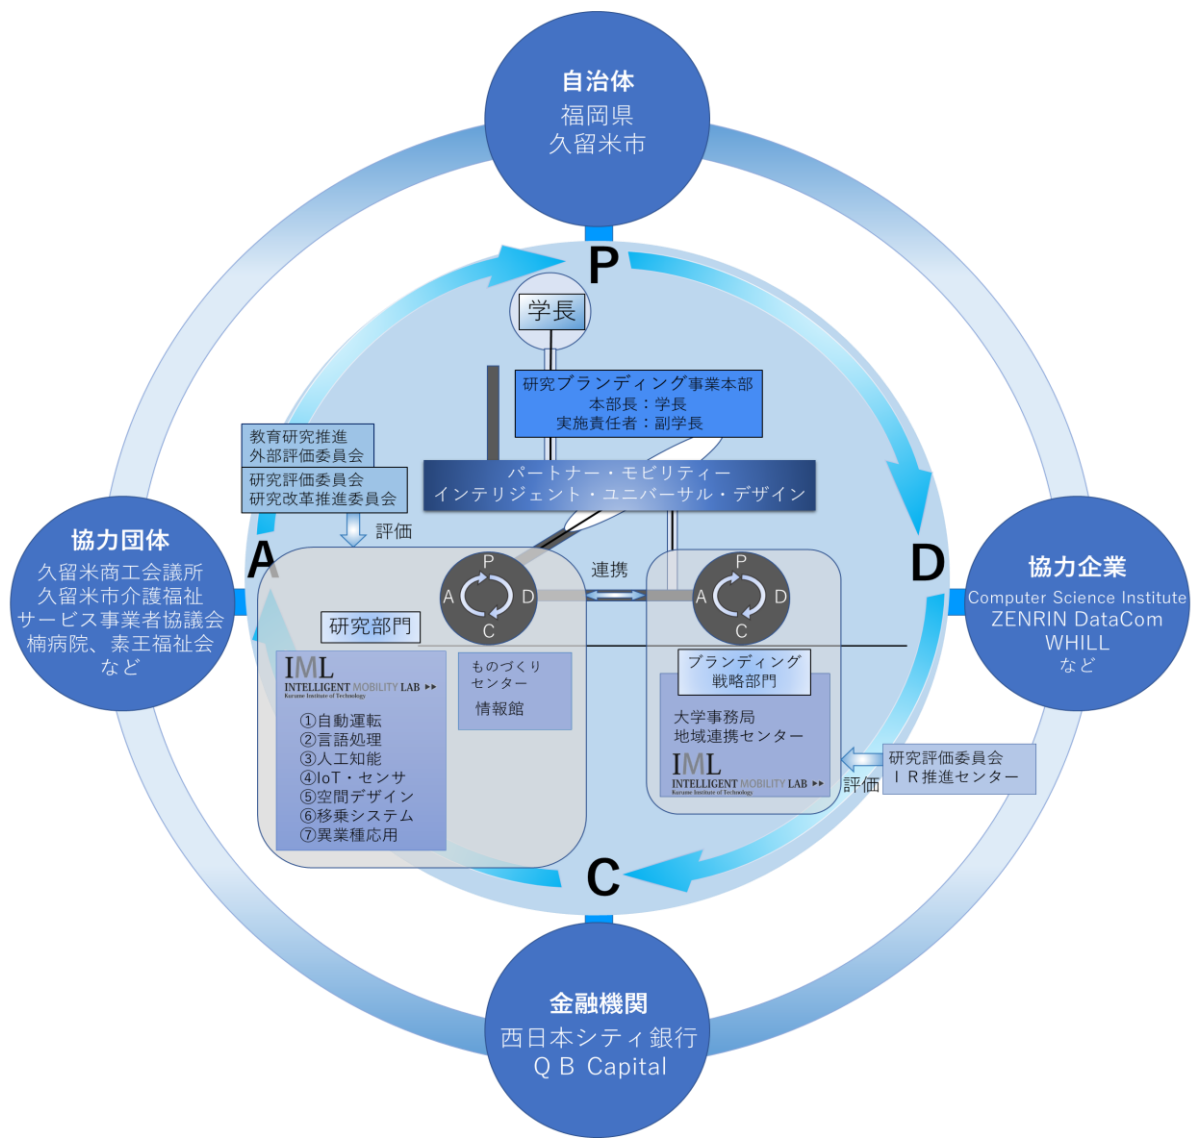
自治体
福岡県
久留米市

P

学長

研究ブランディング事業本部
本部長：学長
実施責任者：副学長

教育研究推進
外部評価委員会

研究評価委員会
研究改革推進委員会

パートナー・モビリティー
インテリジェント・ユニバーサル・デザイン

評価

協力団体
久留米商工会議所
久留米市介護福祉
サービス事業者協議会
楠病院、素王福祉会
など

A

P
A D
C

連携

P
A D
C

D

協力企業
Computer Science Institute
ZENRIN DataCom
WHILL
など

研究部門

IML
INTELLIGENT MOBILITY LAB
Kurume Institute of Technology

①自動運転
②言語処理
③人工知能
④IoT・センサ
⑤空間デザイン
⑥移乗システム
⑦異業種応用

ものづくり
センター

情報館

ブランディング
戦略部門

大学事務局
地域連携センター

IML
INTELLIGENT MOBILITY LAB
Kurume Institute of Technology

研究評価委員会
ＩＲ推進センター

評価

C

金融機関
西日本シティ銀行
ＱＢ Capital